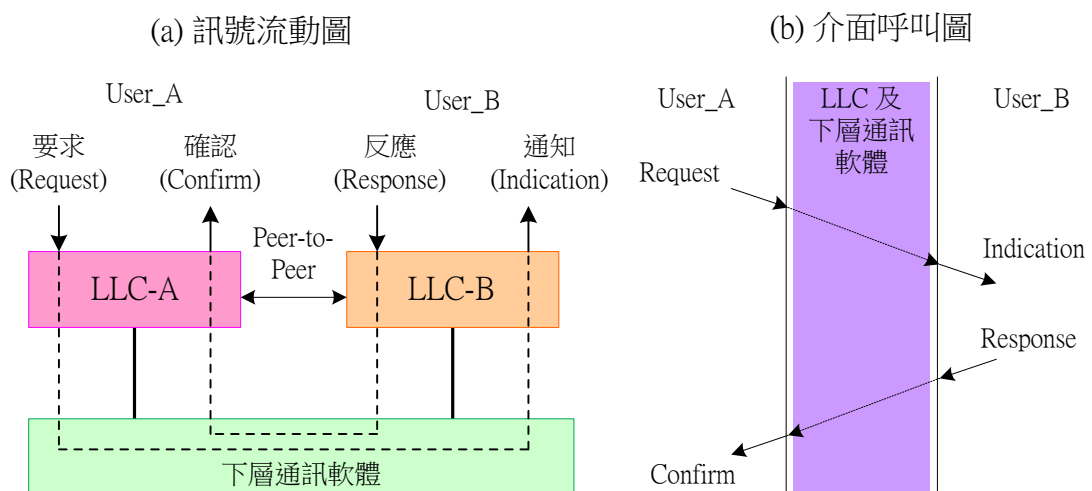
(a) 訊號流動圖

User_A

User_B

要求 (Request)

確認 (Confirm)

反應 (Response)

通知 (Indication)

Peer-to-Peer

LLC-A

LLC-B

下層通訊軟體

(b) 介面呼叫圖

User_A

LLC 及 下層通訊 軟體

User_B

Request

Indication

Response

Confirm